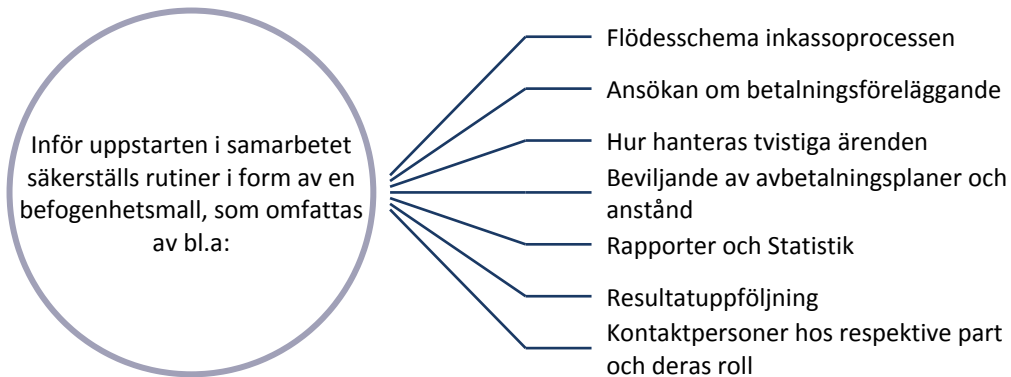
Inför uppstarten i samarbetet säkerställs rutiner i form av en befogenhetsmall, som omfattas av bl.a:

Flödesschema inkassoprocessen

Ansökan om betalningsföreläggande

Hur hanteras tvistiga ärenden

Beviljande av avbetalningsplaner och anstånd

Rapporter och Statistik

Resultatuppföljning

Kontaktpersoner hos respektive part och deras roll